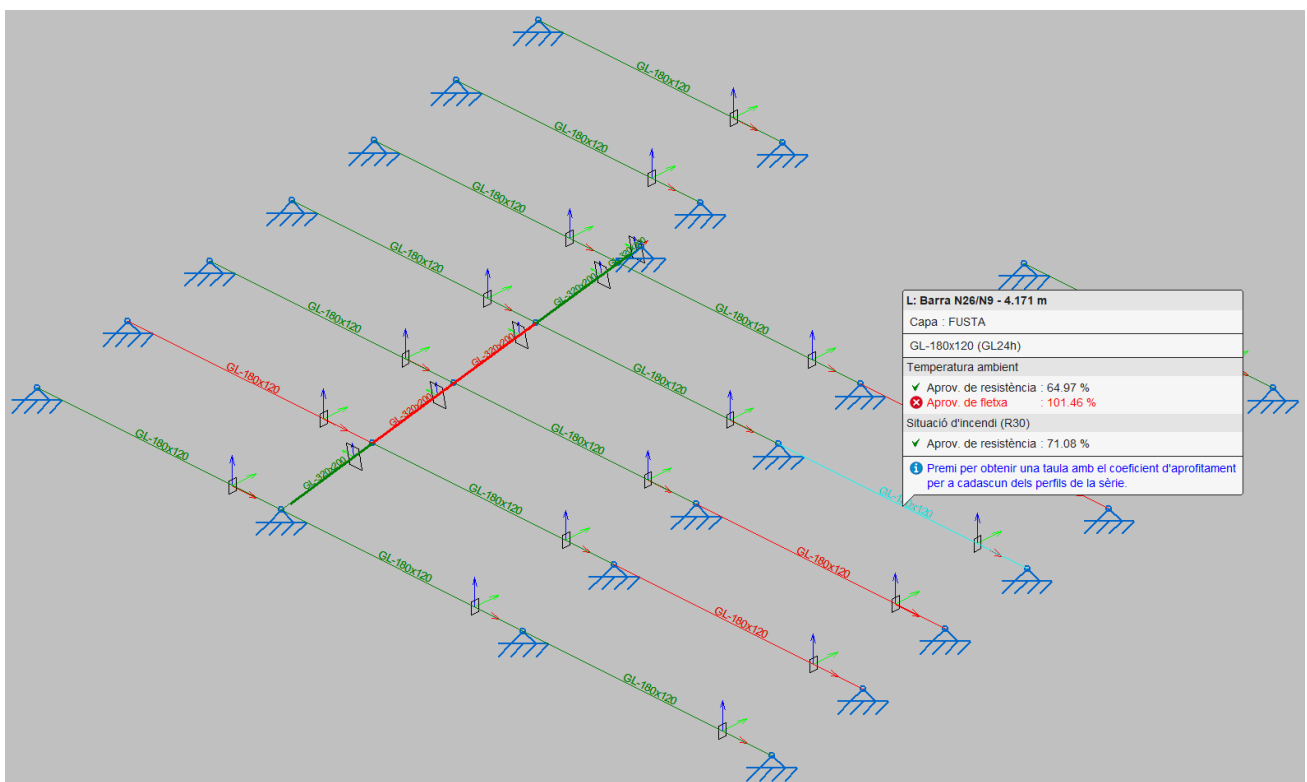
GL-180x120

GL-180x120

GL-180x120

GL-180x120

GL-180x120

GL-180x120

GL-180x120

GL-180x120

GL-180x120

GL-180x120

GL-180x120

GL-180x120

GL-180x120

GL-180x120

GL-180x120

GL-180x120

GL-180x120

GL-180x120

GL-180x120

GL-180x120

GL-320x200

GL-320x200

GL-320x200

GL-320x200

GL-320x200

L: Barra N26/N9 - 4.171 m

Capa : FUSTA

GL-180x120 (GL24h)

Temperatura ambient

✓ Aprov. de resistència : 64.97 %

Aprov. de fletxa : 101.46 %

Situació d'incendi (R30)

✓ Aprov. de resistència : 71.08 %

Premi per obtenir una taula amb el coeficient d'aprofitament per a cadascun dels perfils de la sèrie.